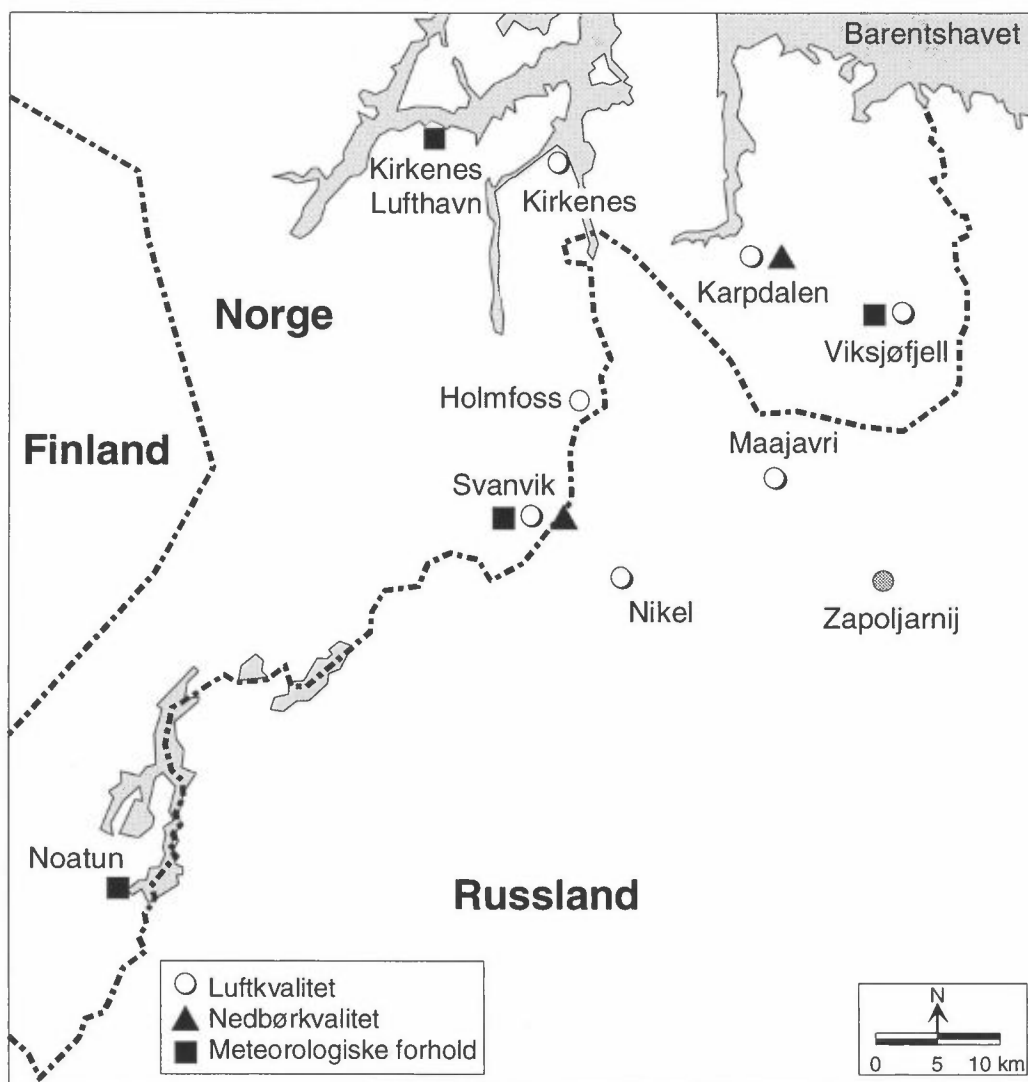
Barentshavet

Kirkenes Lufthavn

Kirkenes

Karpdalen

Norge

Viksjøfjell

Holmfoss

Finland

Maajavri

Svanvik

Nikel

Zapoljarnij

Noatun

Russland

Luftkvalitet
Nedbørkvalitet
Meteorologiske forhold

N
0 5 10 km